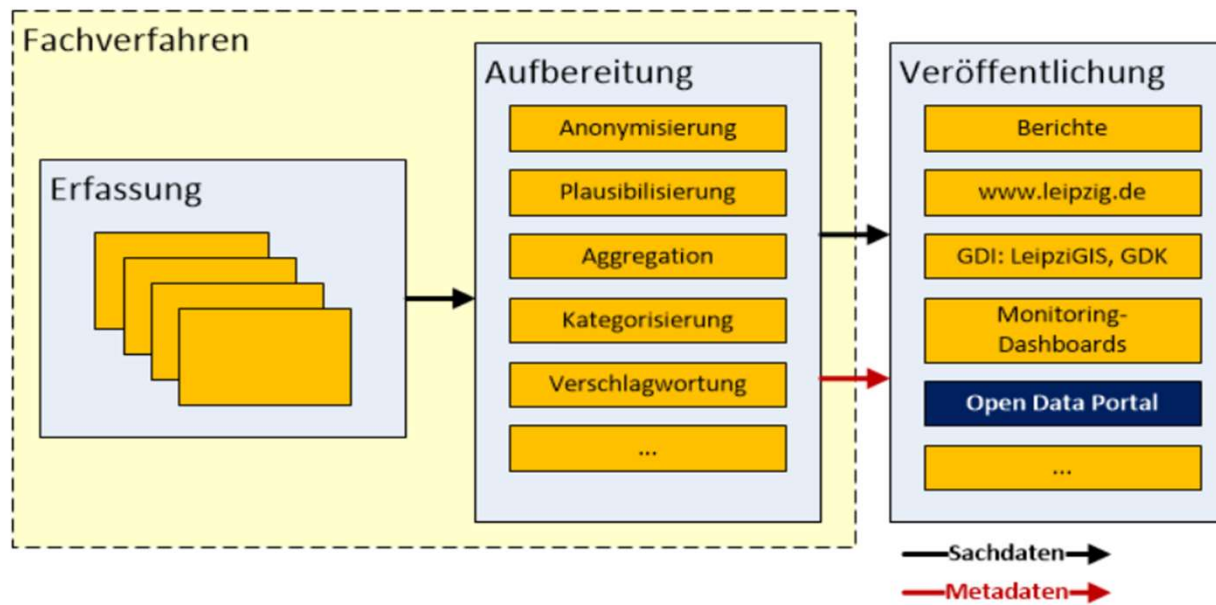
Fachverfahren

Erfassung

Aufbereitung

Anonymisierung

Plausibilisierung

Aggregation

Kategorisierung

Verschlagwortung

...

Veröffentlichung

Berichte

www.leipzig.de

GDI: LeipziGIS, GDK

Monitoring-Dashboards

Open Data Portal

...

Sachdaten

Metadaten